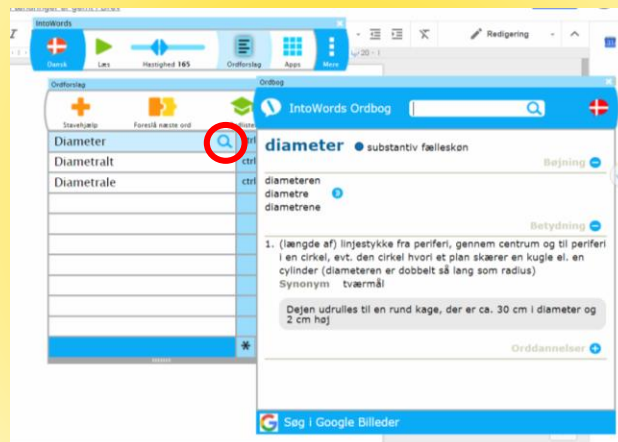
IntoWords

Dansk Læs Hastighed 165 Ordforslag Apps Mere

Redigering

Ordforslag

Stavehjælp Foreslå næste ord

Diameter ctrl
Diametralt ctrl
Diametrale ctrl

Ordbog

IntoWords Ordbog

diameter ● substantiv fælleskøn

Bøjning

diameteren
diametre
diametrene

Betydning

1. (længde af) linjestykke fra periferi, gennem centrum og til periferi i en cirkel, evt. den cirkel hvori et plan skærer en kugle el. en cylinder (diameteren er dobbelt så lang som radius)

Synonym tværmål

Dejen udrulles til en rund kage, der er ca. 30 cm i diameter og 2 cm høj

Orddannelser

Søg i Google Billeder